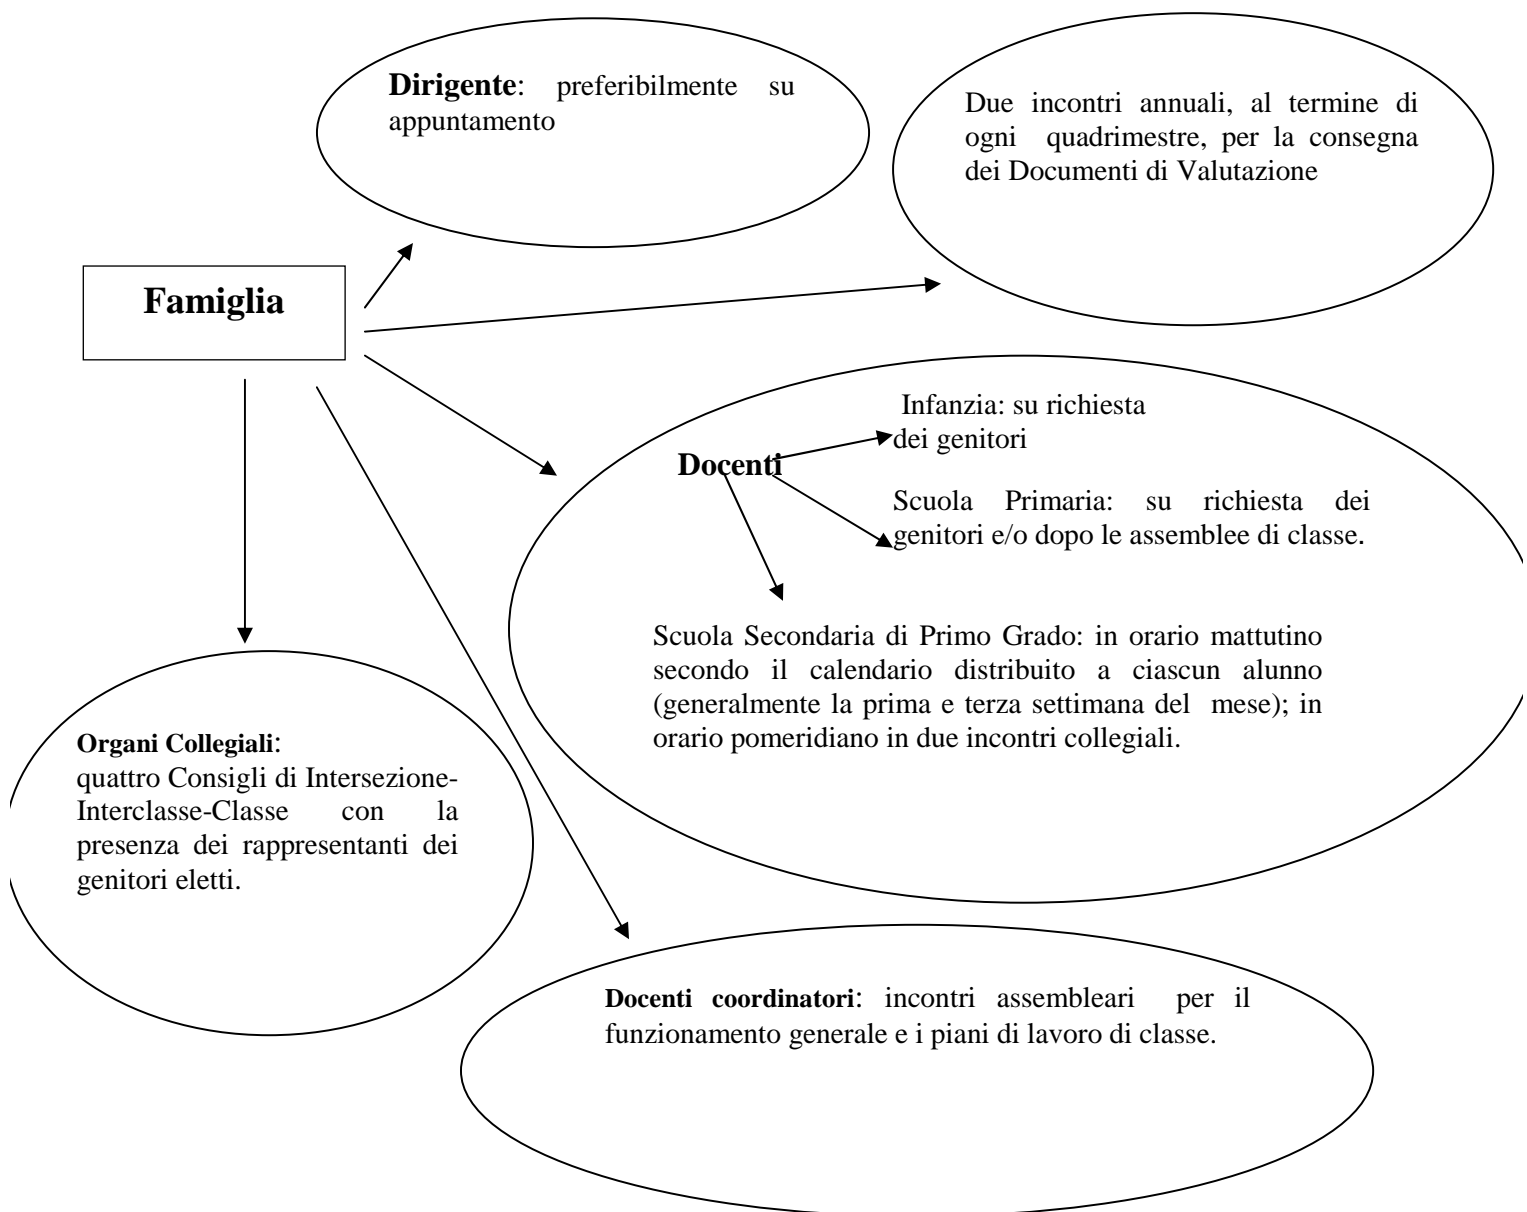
Dirigente: preferibilmente su appuntamento

Due incontri annuali, al termine di ogni quadrimestre, per la consegna dei Documenti di Valutazione

Famiglia

Docenti

Infanzia: su richiesta dei genitori

Scuola Primaria: su richiesta dei genitori e/o dopo le assemblee di classe.

Scuola Secondaria di Primo Grado: in orario mattutino secondo il calendario distribuito a ciascun alunno (generalmente la prima e terza settimana del mese); in orario pomeridiano in due incontri collegiali.

Organi Collegiali: quattro Consigli di Intersezione-Interclasse-Classe con la presenza dei rappresentanti dei genitori eletti.

Docenti coordinatori: incontri assembleari per il funzionamento generale e i piani di lavoro di classe.